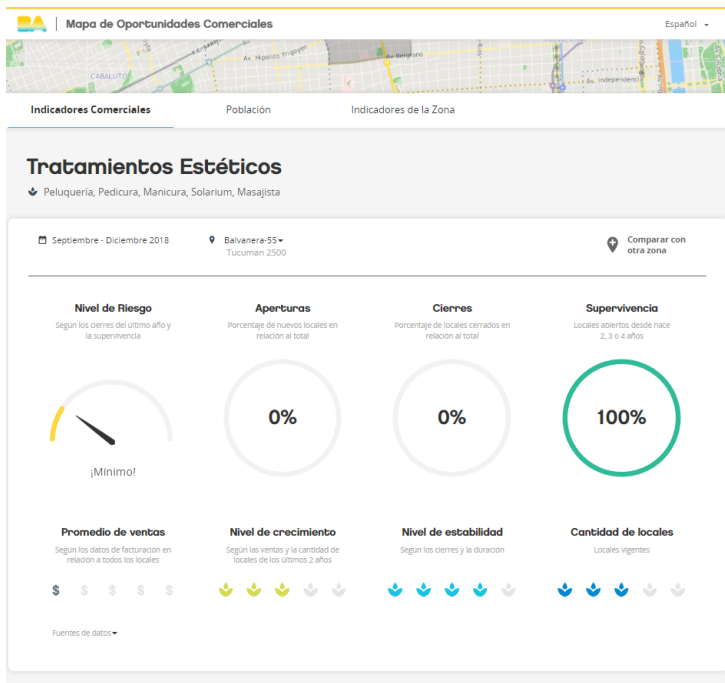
BA | Mapa de Oportunidades Comerciales

Español

Av. Hipólito Yrigoyen
Av. Belgrano
CABALLITO
Av. Independencia

Indicadores Comerciales
Población
Indicadores de la Zona

Tratamientos Estéticos

Peluquería, Pedicura, Manicura, Solarium, Masajista

Septiembre - Diciembre 2018

Balvanera-55
Tucuman 2500

Comparar con otra zona

Nivel de Riesgo
Según los cierres del último año y la supervivencia

¡Mínimo!

Aperturas
Porcentaje de nuevos locales en relación al total

0%

Cierres
Porcentaje de locales cerrados en relación al total

0%

Supervivencia
Locales abiertos desde hace 2, 3 o 4 años

100%

Promedio de ventas
Según los datos de facturación en relación a todos los locales

$ $ $ $ $

Nivel de crecimiento
Según las ventas y la cantidad de locales de los últimos 2 años

Nivel de estabilidad
Según los cierres y la duración

Cantidad de locales
Locales vigentes

Fuentes de datos